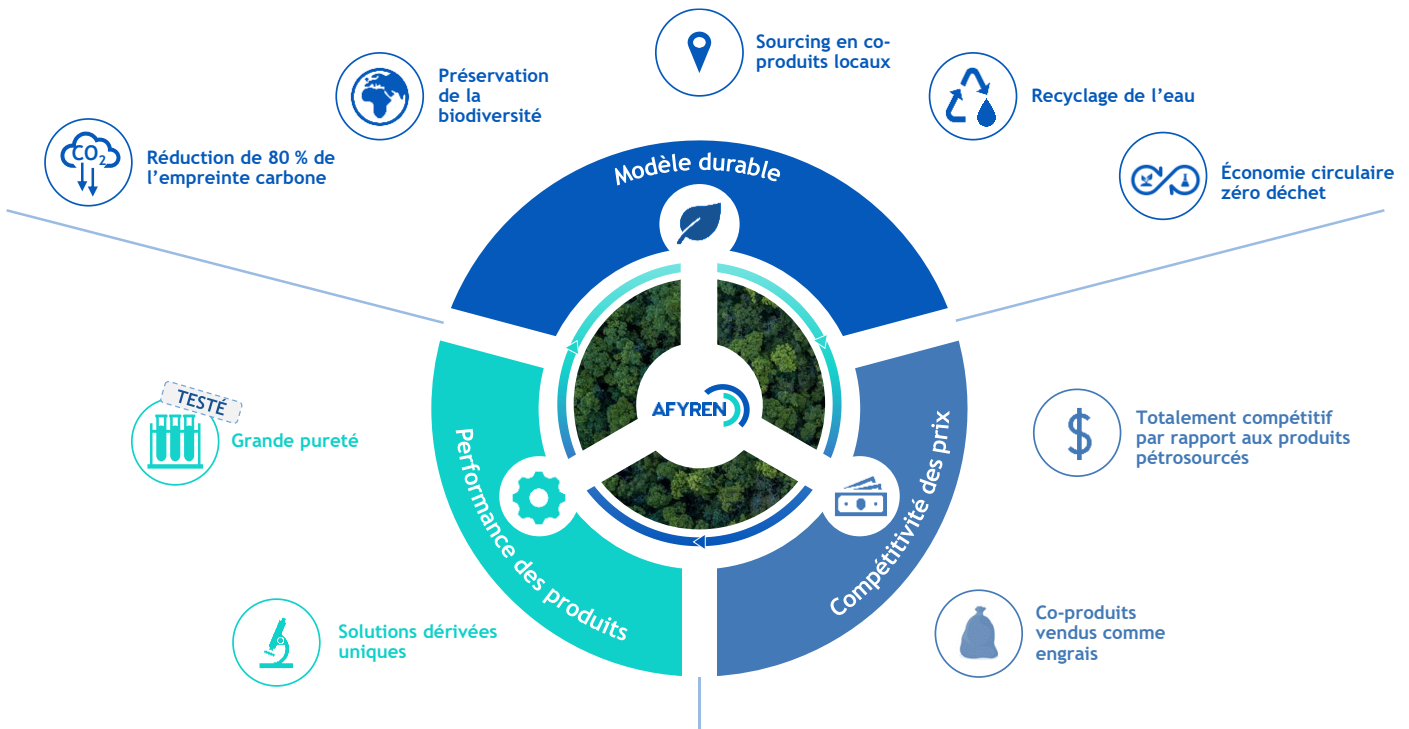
Sourcing en co-produits locaux

Préservation de la biodiversité

Recyclage de l'eau

$CO_2$

Réduction de 80 % de l'empreinte carbone

Économie circulaire zéro déchet

Modèle durable

AFYREN

TESTÉ

Grande pureté

Performance des produits

Compétitivité des prix

Totalement compétitif par rapport aux produits pétrosourcés

Solutions dérivées uniques

Co-produits vendus comme engrais